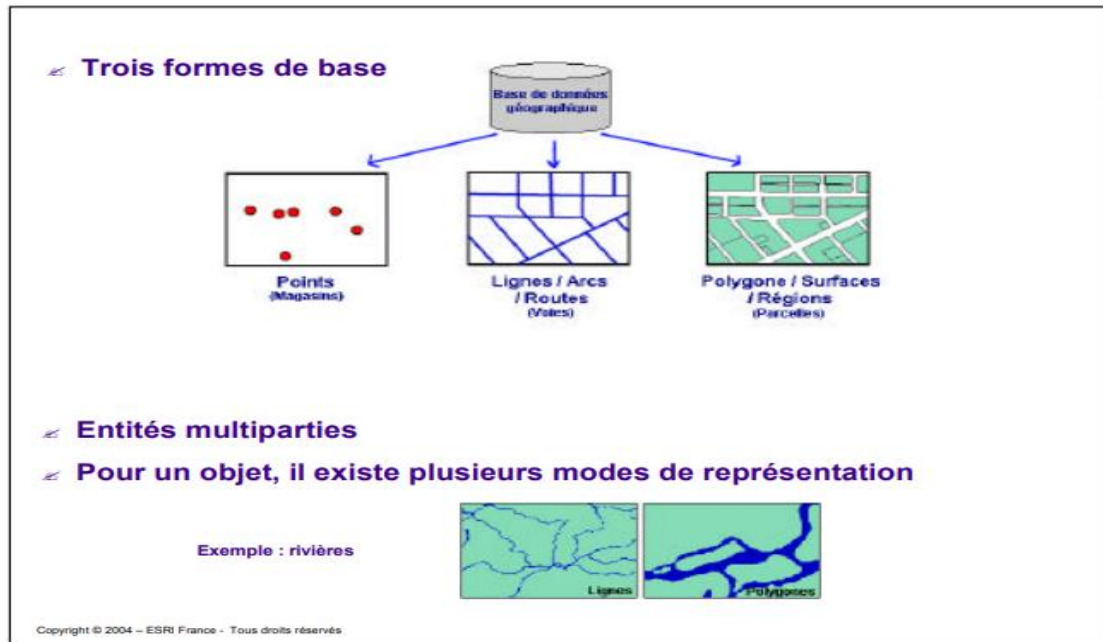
Trois formes de base

Base de données géographique

Points
(Magasins)

Lignes / Arcs / Routes
(Voies)

Polygone / Surfaces / Régions
(Parcelles)

Entités multiparties

Pour un objet, il existe plusieurs modes de représentation

Exemple : rivières

Lignes

Polygones

Copyright © 2004 – ESRI France - Tous droits réservés